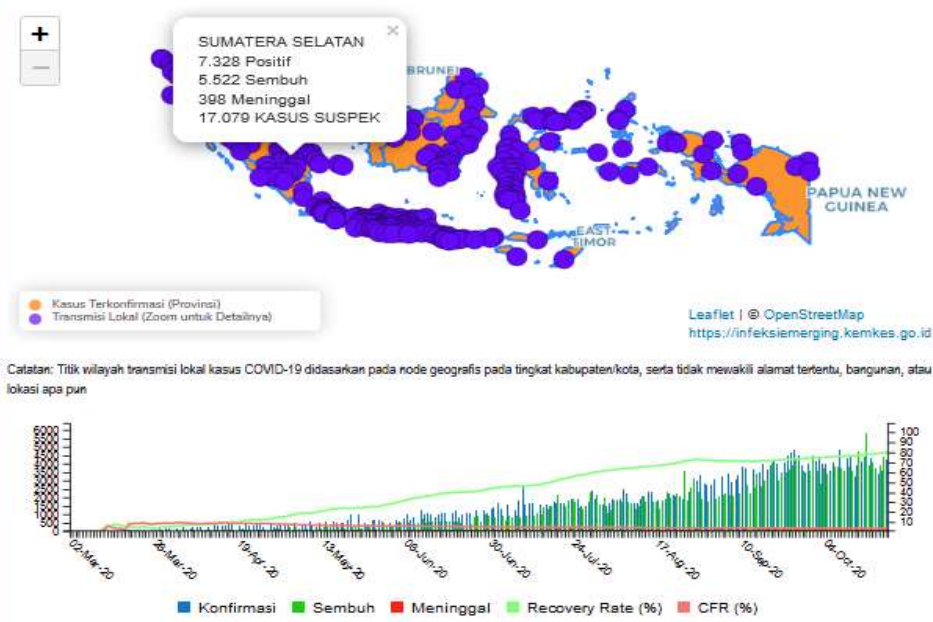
+
−

SUMATERA SELATAN
7.328 Positif
5.522 Sembuh
398 Meninggal
17.079 KASUS SUSPEK

BRUNEI
PAPUA NEW GUINEA
EAST TIMOR

Kasus Terkonfirmasi (Provinsi)
Transmisi Lokal (Zoom untuk Detailnya)

Leaflet | © OpenStreetMap
https://infeksiemerging.kemkes.go.id

Catatan: Titik wilayah transmisi lokal kasus COVID-19 didasarkan pada node geografis pada tingkat kabupaten/kota, serta tidak mewakili alamat tertentu, bangunan, atau lokasi apa pun

6000 5500 5000 4500 4000 3500 3000 2500 2000 1500 1000 500 0

100 90 80 70 60 50 40 30 20 10 0

02-Mar-20 26-Mar-20 19-Apr-20 13-May-20 06-Jun-20 30-Jun-20 24-Jul-20 17-Aug-20 10-Sep-20 04-Oct-20

Konfirmasi Sembuh Meninggal Recovery Rate (%) CFR (%)